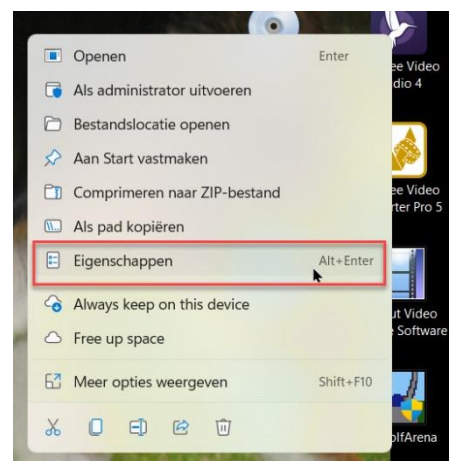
Openen Enter
Als administrator uitvoeren
Bestandslocatie openen
Aan Start vastmaken
Comprimeren naar ZIP-bestand
Als pad kopiëren
Eigenschappen Alt+Enter
Always keep on this device
Free up space
Meer opties weergeven Shift+F10

ee Video
dio 4
ee Video
rter Pro 5
ut Video
e Software
olfArena